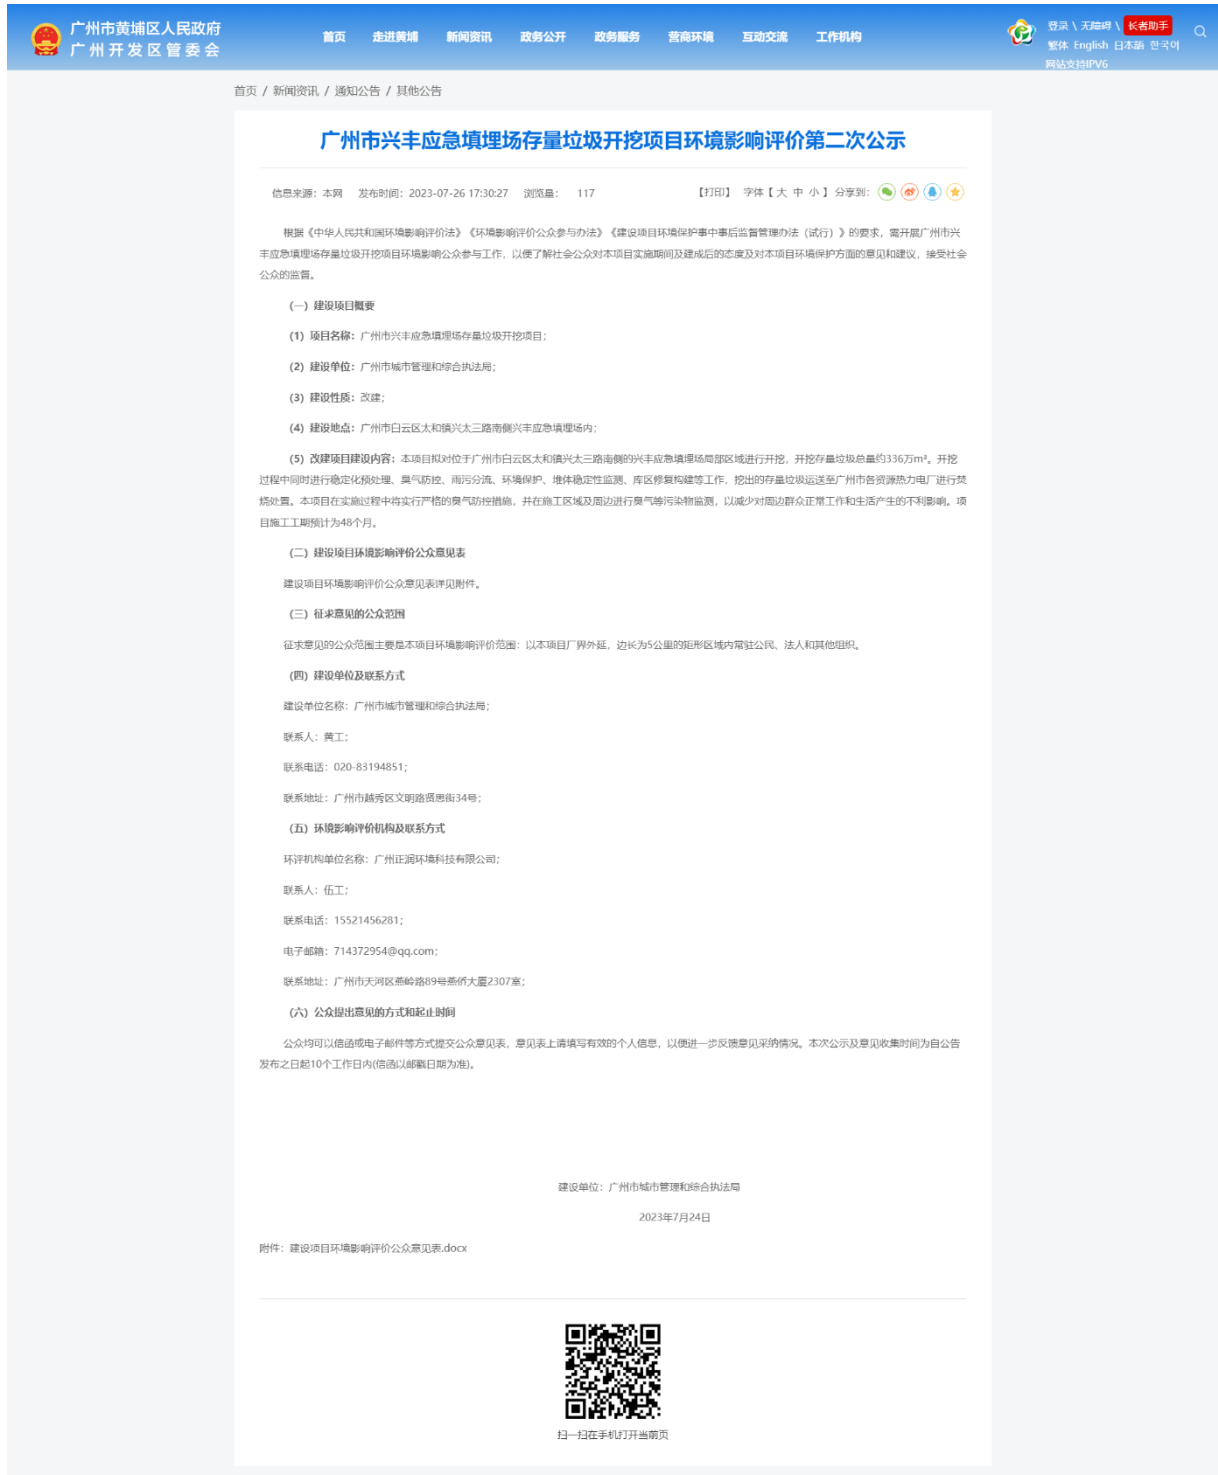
广州市黄埔区人民政府
广州开发区管委会

首页 走进黄埔 新闻资讯 政务公开 政务服务 营商环境 互动交流 工作机构

登录 \ 无障碍 \ 长者助手
繁体 English 日本語 한국어
网站支持IPV6

首页 / 新闻资讯 / 通知公告 / 其他公告

广州市兴丰应急填埋场存量垃圾开挖项目环境影响评价第二次公示

信息来源：本网 发布时间：2023-07-26 17:30:27 浏览量： 117 【打印】 字体【大 中 小】 分享到：

根据《中华人民共和国环境影响评价法》《环境影响评价公众参与办法》《建设项目环境保护事中事后监督管理办法（试行）》的要求，需开展广州市兴丰应急填埋场存量垃圾开挖项目环境影响公众参与工作，以便了解社会公众对本项目实施期间及建成后的态度及对本项目环境保护方面的意见和建议，接受社会公众的监督。

（一）建设项目概要

（1）项目名称：广州市兴丰应急填埋场存量垃圾开挖项目；

（2）建设单位：广州市城市管理和综合执法局；

（3）建设性质：改建；

（4）建设地点：广州市白云区太和镇兴太三路南侧兴丰应急填埋场内；

（5）改建项目建设内容：本项目拟对位于广州市白云区太和镇兴太三路南侧的兴丰应急填埋场局部区域进行开挖，开挖存量垃圾总量约336万m³。开挖过程中同时进行稳定化预处理、臭气防控、雨污分流、环境保护、堆体稳定性监测、库区修复构建等工作，挖出的存量垃圾运送至广州市各资源热力电厂进行焚烧处置。本项目在实施过程中将实行严格的臭气防控措施，并在施工区域及周边进行臭气等污染物监测，以减少对周边群众正常工作和生活产生的不利影响。项目施工工期预计为48个月。

（二）建设项目环境影响评价公众意见表

建设项目环境影响评价公众意见表详见附件。

（三）征求意见的公众范围

征求意见的公众范围主要是本项目环境影响评价范围：以本项目厂界外延，边长为5公里的矩形区域内常驻公民、法人和其他组织。

（四）建设单位及联系方式

建设单位名称：广州市城市管理和综合执法局；

联系人：黄工；

联系电话：020-83194851；

联系地址：广州市越秀区文明路賢思街34号；

（五）环境影响评价机构及联系方式

环评机构单位名称：广州正润环境科技有限公司；

联系人：伍工；

联系电话：15521456281；

电子邮箱：714372954@qq.com；

联系地址：广州市天河区燕岭路89号燕侨大厦2307室；

（六）公众提出意见的方式和起止时间

公众均可以信函或电子邮件等方式提交公众意见表，意见表上请填写有效的个人信息，以便进一步反馈意见采纳情况。本次公示及意见收集时间为自公告发布之日起10个工作日内(信函以邮戳日期为准)。

建设单位：广州市城市管理和综合执法局

2023年7月24日

附件：建设项目环境影响评价公众意见表.docx

扫一扫在手机打开当前页